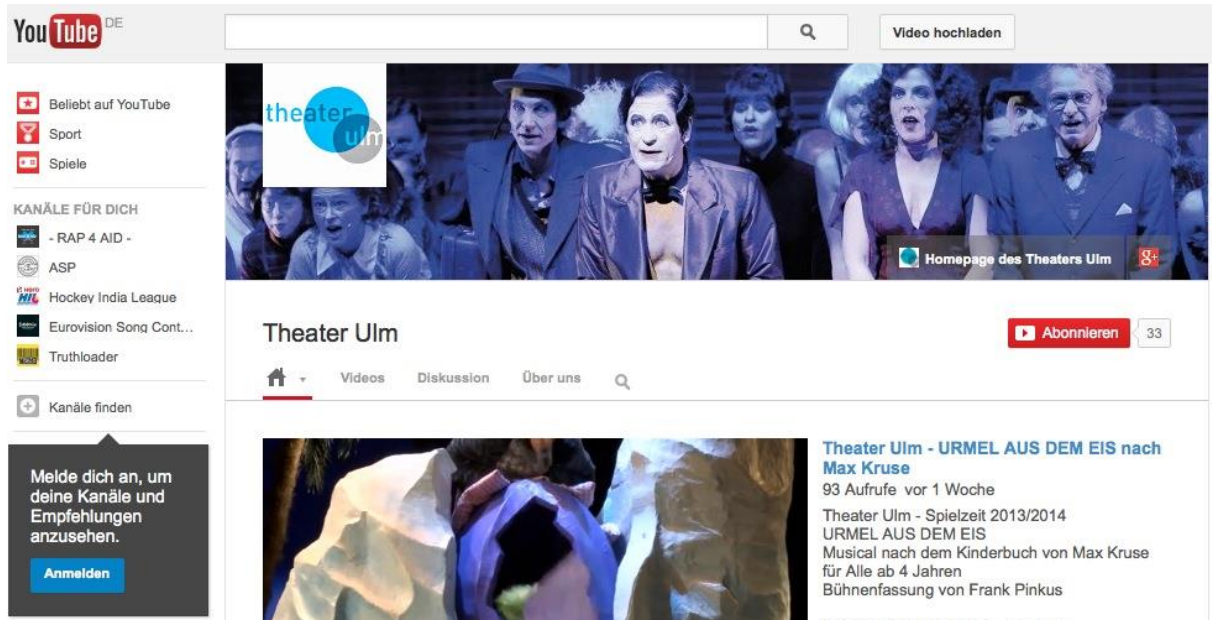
YouTube DE

Video hochladen

Beliebt auf YouTube
Sport
Spiele

KANÄLE FÜR DICH
- RAP 4 AID -
ASP
Hockey India League
Eurovision Song Cont...
Truthloader

Kanäle finden

Melde dich an, um deine Kanäle und Empfehlungen anzusehen.

Anmelden

theater ulm

Homepage des Theaters Ulm

Theater Ulm

Abonnieren 33

Videos Diskussion Über uns

Theater Ulm - URMEL AUS DEM EIS nach Max Kruse
93 Aufrufe vor 1 Woche

Theater Ulm - Spielzeit 2013/2014
URMEL AUS DEM EIS
Musical nach dem Kinderbuch von Max Kruse
für Alle ab 4 Jahren
Bühnenfassung von Frank Pinkus